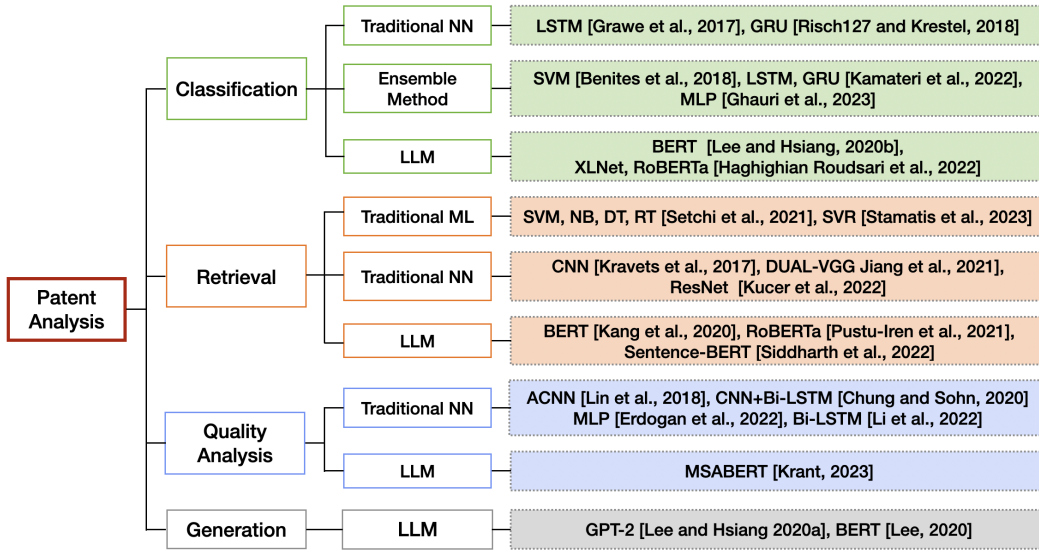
Patent Analysis

Classification

Traditional NN

LSTM [Grawe et al., 2017], GRU [Risch127 and Krestel, 2018]

Ensemble Method

SVM [Benites et al., 2018], LSTM, GRU [Kamateri et al., 2022], MLP [Ghauri et al., 2023]

LLM

BERT [Lee and Hsiang, 2020b], XLNet, RoBERTa [Haghighian Roudsari et al., 2022]

Retrieval

Traditional ML

SVM, NB, DT, RT [Setchi et al., 2021] SVR [Stamatis et al., 2023]

Traditional NN

CNN [Kravets et al., 2017], DUAL-VGG Jiang et al., 2021], ResNet [Kucer et al., 2022]

LLM

BERT [Kang et al., 2020], RoBERTa [Pustu-Iren et al., 2021], Sentence-BERT [Siddharth et al., 2022]

Quality Analysis

Traditional NN

ACNN [Lin et al., 2018], CNN+Bi-LSTM [Chung and Sohn, 2020] MLP [Erdogan et al., 2022], Bi-LSTM [Li et al., 2022]

LLM

MSABERT [Krant, 2023]

Generation

LLM

GPT-2 [Lee and Hsiang 2020a], BERT [Lee, 2020]